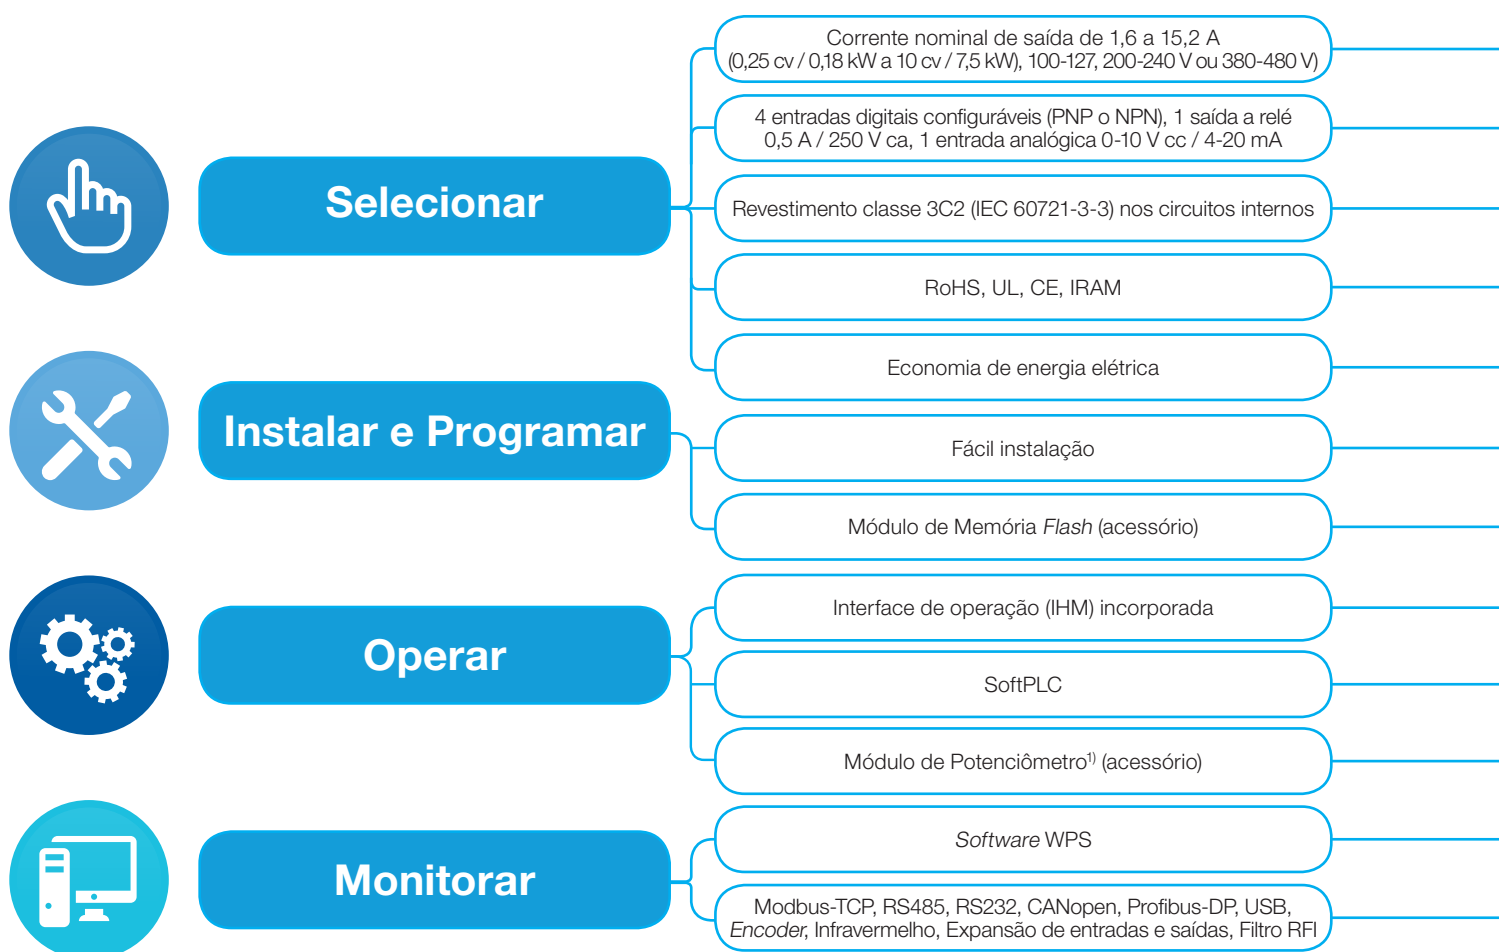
Selecionar

Corrente nominal de saída de 1,6 a 15,2 A (0,25 cv / 0,18 kW a 10 cv / 7,5 kW), 100-127, 200-240 V ou 380-480 V)

4 entradas digitais configuráveis (PNP o NPN), 1 saída a relé 0,5 A / 250 V ca, 1 entrada analógica 0-10 V cc / 4-20 mA

Revestimento classe 3C2 (IEC 60721-3-3) nos circuitos internos

RoHS, UL, CE, IRAM

Economia de energia elétrica

Instalar e Programar

Fácil instalação

Módulo de Memória Flash (acessório)

Operar

Interface de operação (IHM) incorporada

SoftPLC

Módulo de Potenciômetro$^{1)}$ (acessório)

Monitorar

Software WPS

Modbus-TCP, RS485, RS232, CANopen, Profibus-DP, USB, Encoder, Infravermelho, Expansão de entradas e saídas, Filtro RFI